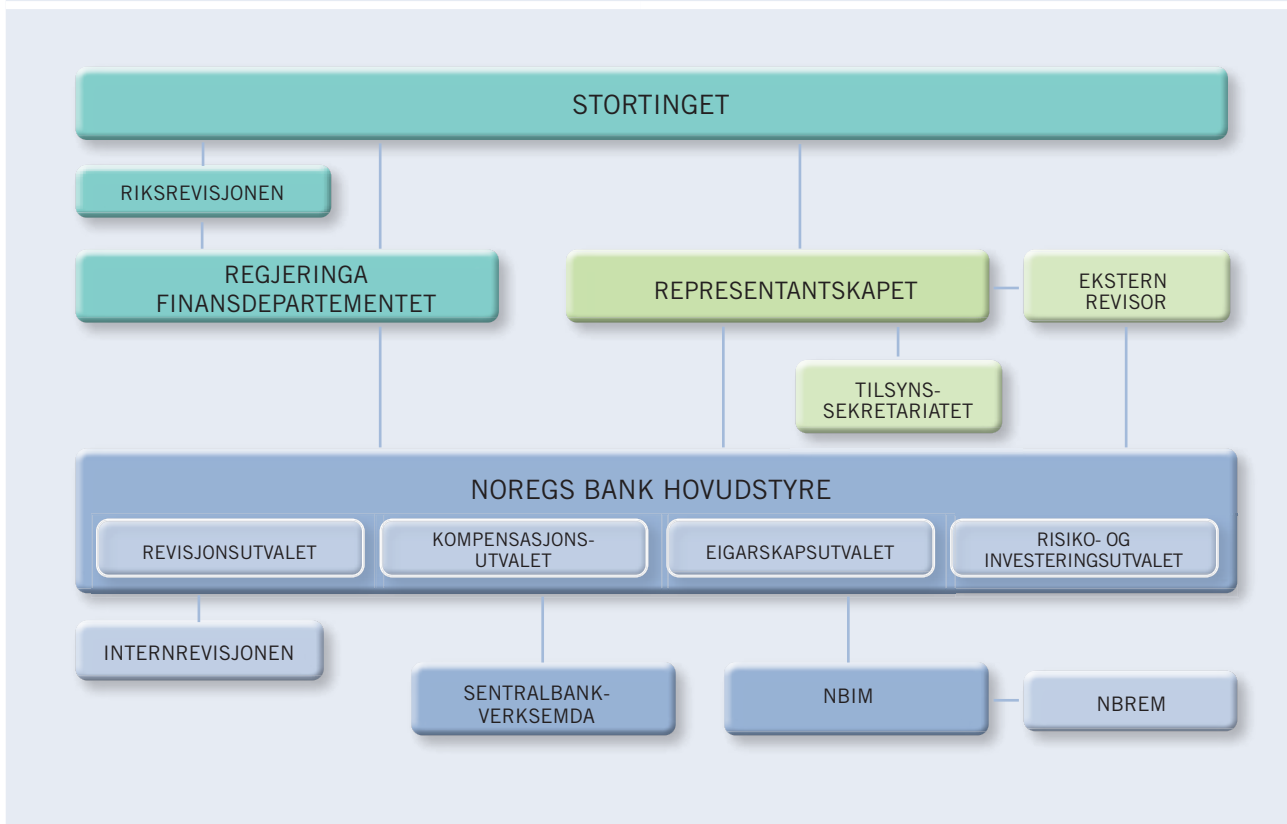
STORTINGET

RIKSREVISJONEN

REGJERINGA
FINANSDEPARTEMENTET

REPRESENTANTSKAPET

EKSTERN
REVISOR

TILSYNS-
SEKRETARIATET

NOREGS BANK HOVUDSTYRE

REVISJONSUTVALET

KOMPENSASJONS-
UTVALET

EIGARSKAPSUTVALET

RISIKO- OG
INVESTERINGSUTVALET

INTERNREVISJONEN

SENTRALBANK-
VERKSEMDA

NBIM

NBREM